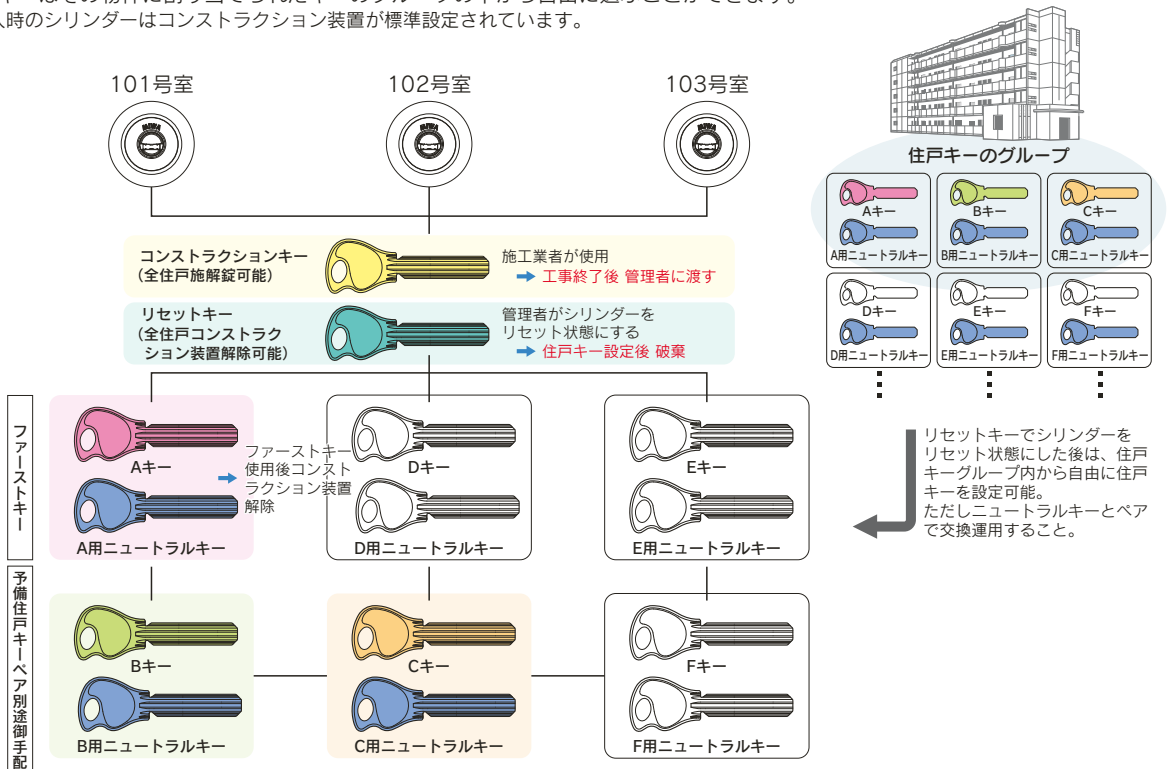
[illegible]
入時のシリンダーはコンストラクション装置が標準設定されています。

101号室
102号室
103号室

コンストラクションキー
（全住戸施解錠可能）
施工業者が使用
➡ 工事終了後 管理者に渡す

リセットキー
（全住戸コンストラクション装置解除可能）
管理者がシリンダーをリセット状態にする
➡ 住戸キー設定後 破棄

ファーストキー

Aキー
A用ニュートラルキー
➡ ファーストキー使用後コンストラクション装置解除

Dキー
D用ニュートラルキー

Eキー
E用ニュートラルキー

予備住戸キーペア別途御手配

Bキー
B用ニュートラルキー

Cキー
C用ニュートラルキー

Fキー
F用ニュートラルキー

住戸キーのグループ

Aキー
A用ニュートラルキー
Bキー
B用ニュートラルキー
Cキー
C用ニュートラルキー
Dキー
D用ニュートラルキー
Eキー
E用ニュートラルキー
Fキー
F用ニュートラルキー

リセットキーでシリンダーをリセット状態にした後は、住戸キーグループ内から自由に住戸キーを設定可能。
ただしニュートラルキーとペアで交換運用すること。